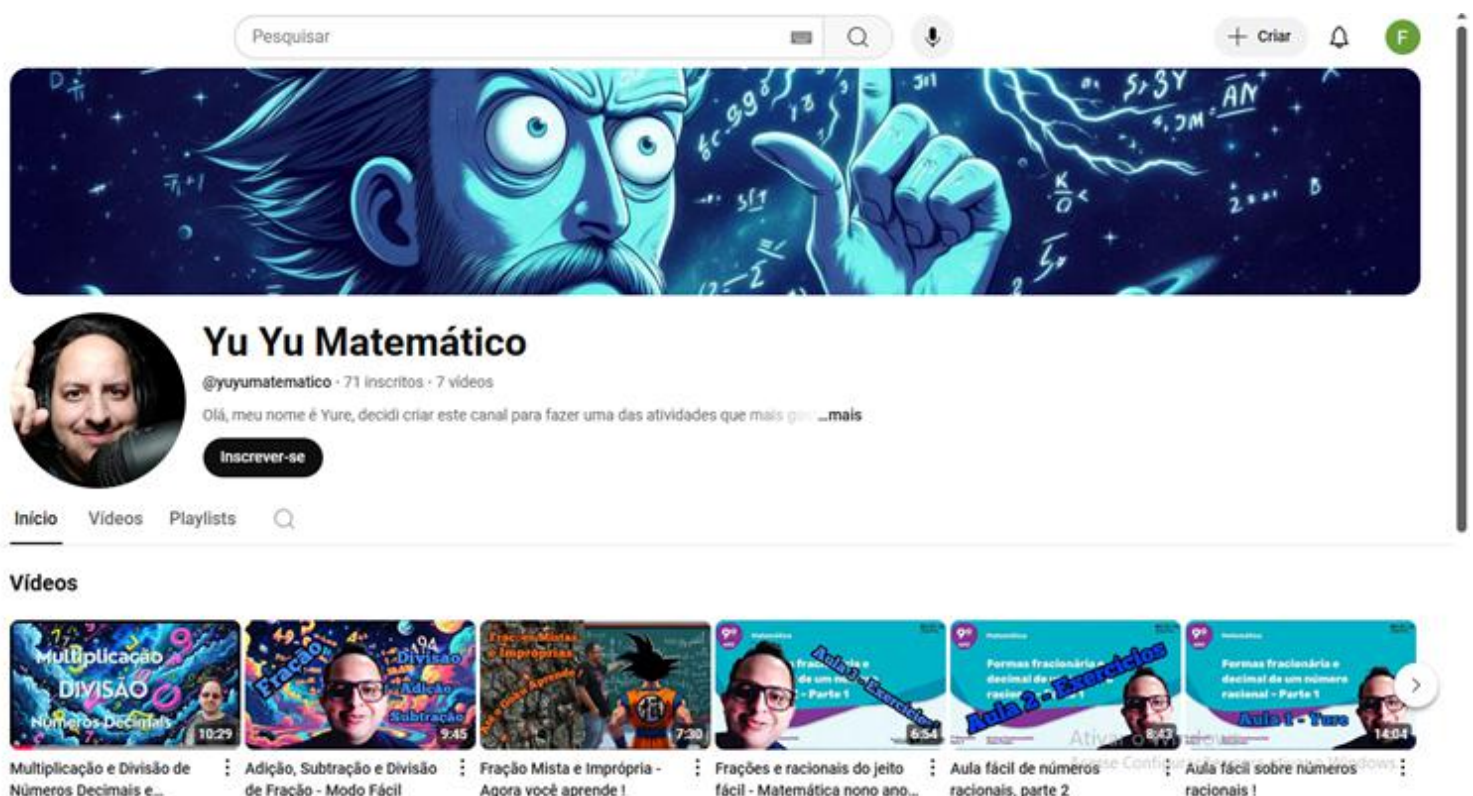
Pesquisar

+ Criar

F

Yu Yu Matemático

@yuyumatematico · 71 inscritos · 7 vídeos

Olá, meu nome é Yure, decidi criar este canal para fazer uma das atividades que mais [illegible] ...mais

Inscrever-se

Início Vídeos Playlists

Vídeos

Multiplicação DIVISÃO Números Decimais
10:29
Multiplicação e Divisão de Números Decimais e...

Fração Divisão Adição Subtração
9:45
Adição, Subtração e Divisão de Fração - Modo Fácil

Frações Mistas e Impróprias
7:30
Fração Mista e Imprópria - Agora você aprende !

9º Matemática
Aula 3 - Exercícios
Formas fracionária e decimal de um número racional - Parte 1
6:54
Frações e racionais do jeito fácil - Matemática nono ano...

9º Matemática
Formas fracionária e decimal de um número racional
Aula 2 - Exercícios
8:43
Aula fácil de números racionais, parte 2

9º Matemática
Formas fracionária e decimal de um número racional - Parte 1
Aula 1 - Yure
14:04
Aula fácil sobre números racionais !

Ativar o Windows
Acesse Configurações para ativar o Windows.